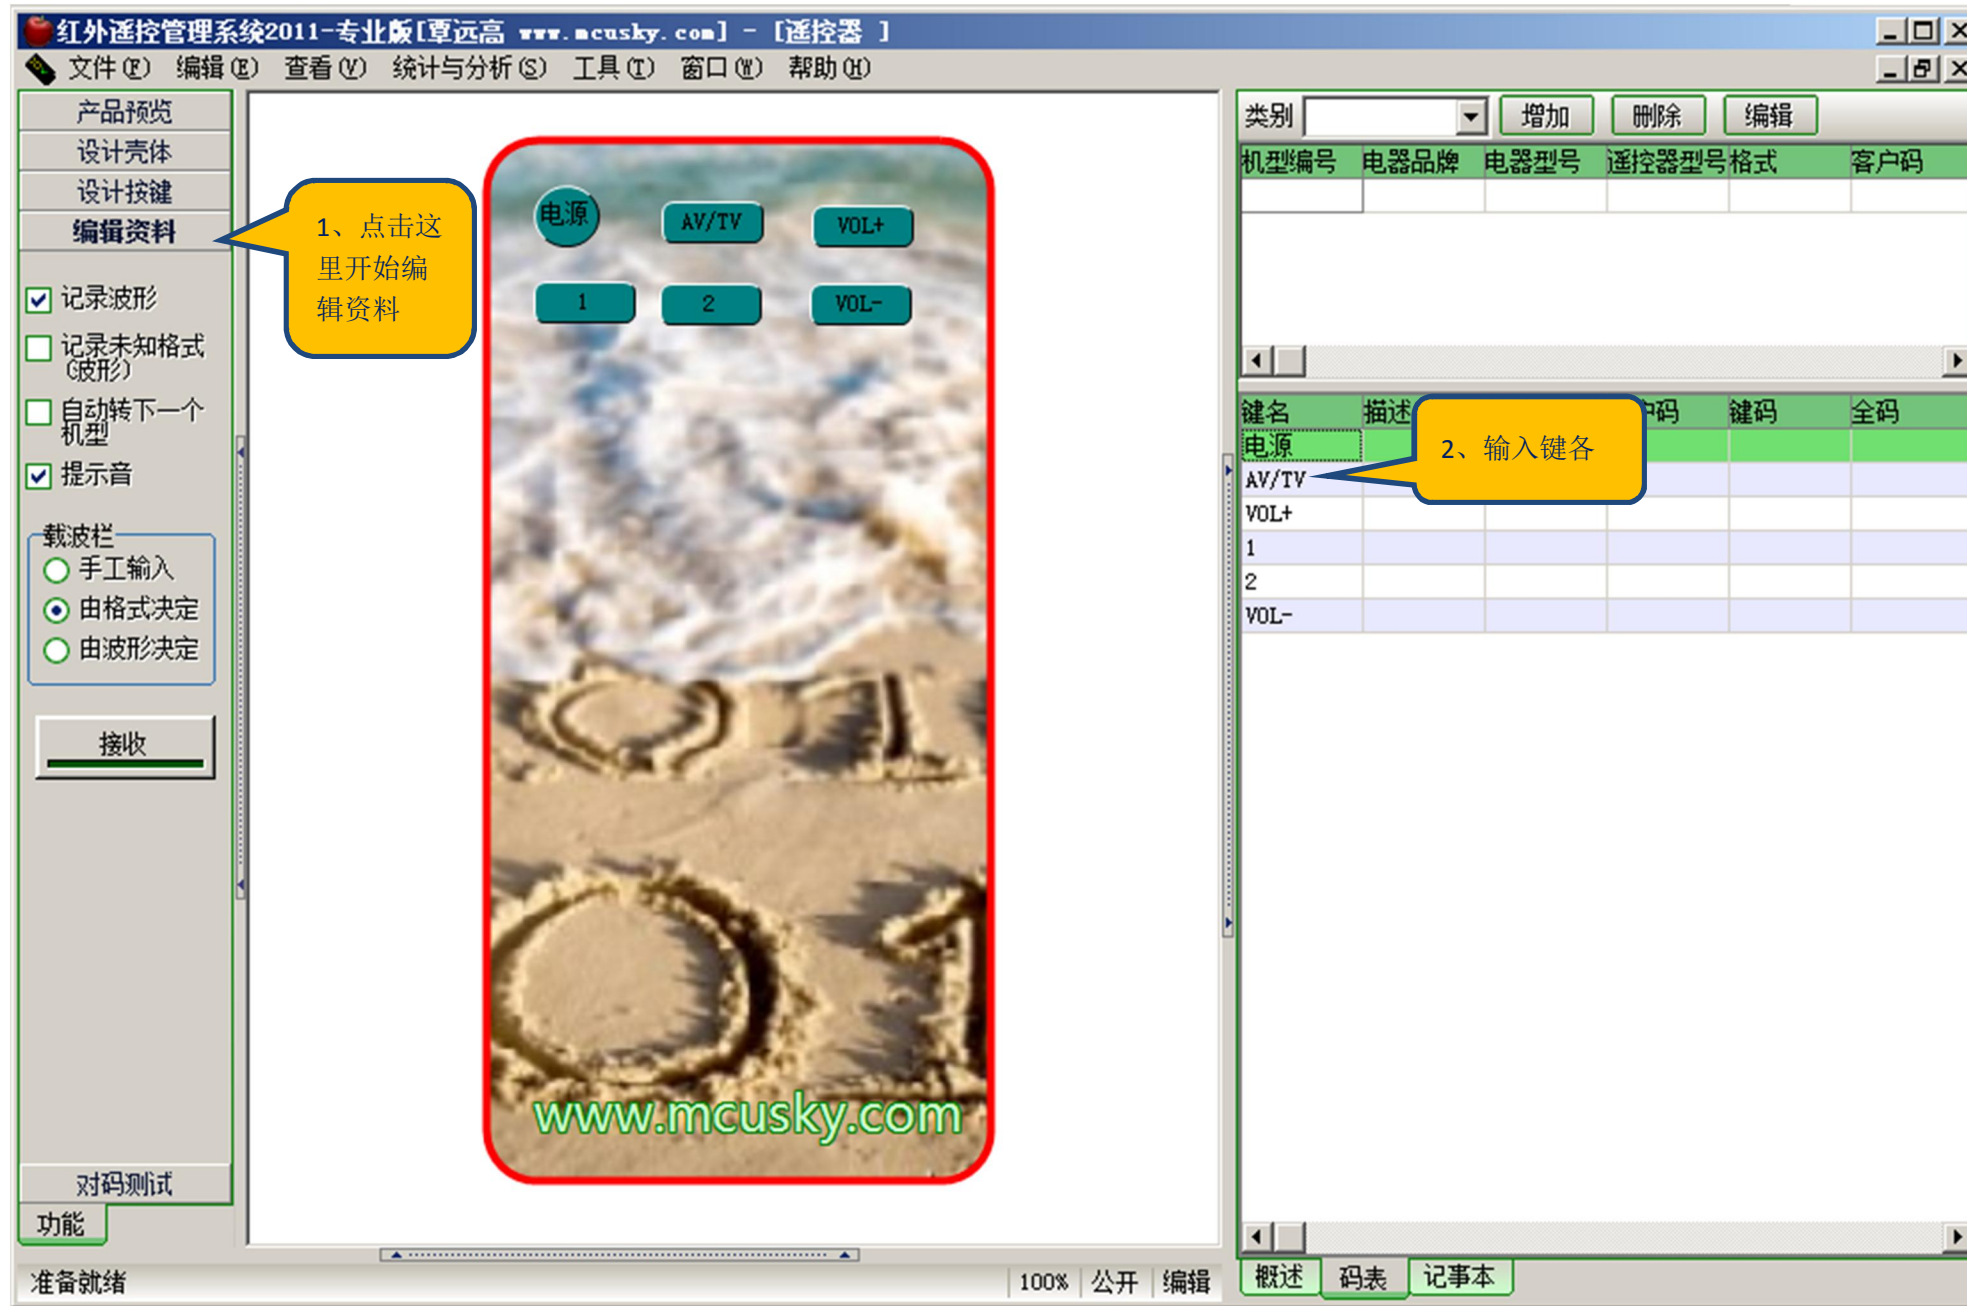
红外遥控管理系统2011-专业版[覃远高 www.mcusky.com] - [遥控器 ]
文件(F) 编辑(E) 查看(V) 统计与分析(S) 工具(T) 窗口(W) 帮助(H)

产品预览
设计壳体
设计按键
编辑资料

1、点击这里开始编辑资料

记录波形
记录未知格式(波形)
自动转下一个机型
提示音

载波栏
手工输入
由格式决定
由波形决定

接收

对码测试
功能

电源 AV/TV VOL+
1 2 VOL-

www.mcusky.com

类别 增加 删除 编辑

| 机型编号 | 电器品牌 | 电器型号 | 遥控器型号 | 格式 | 客户码 |
|---|---|---|---|---|---|
| | | | | | |

| 键名 | 描述 | | 户码 | 键码 | 全码 |
|---|---|---|---|---|---|
| 电源 | | | | | |
| AV/TV | | | | | |
| VOL+ | | | | | |
| 1 | | | | | |
| 2 | | | | | |
| VOL- | | | | | |

2、输入键各

概述 码表 记事本

准备就绪 100% 公开 编辑